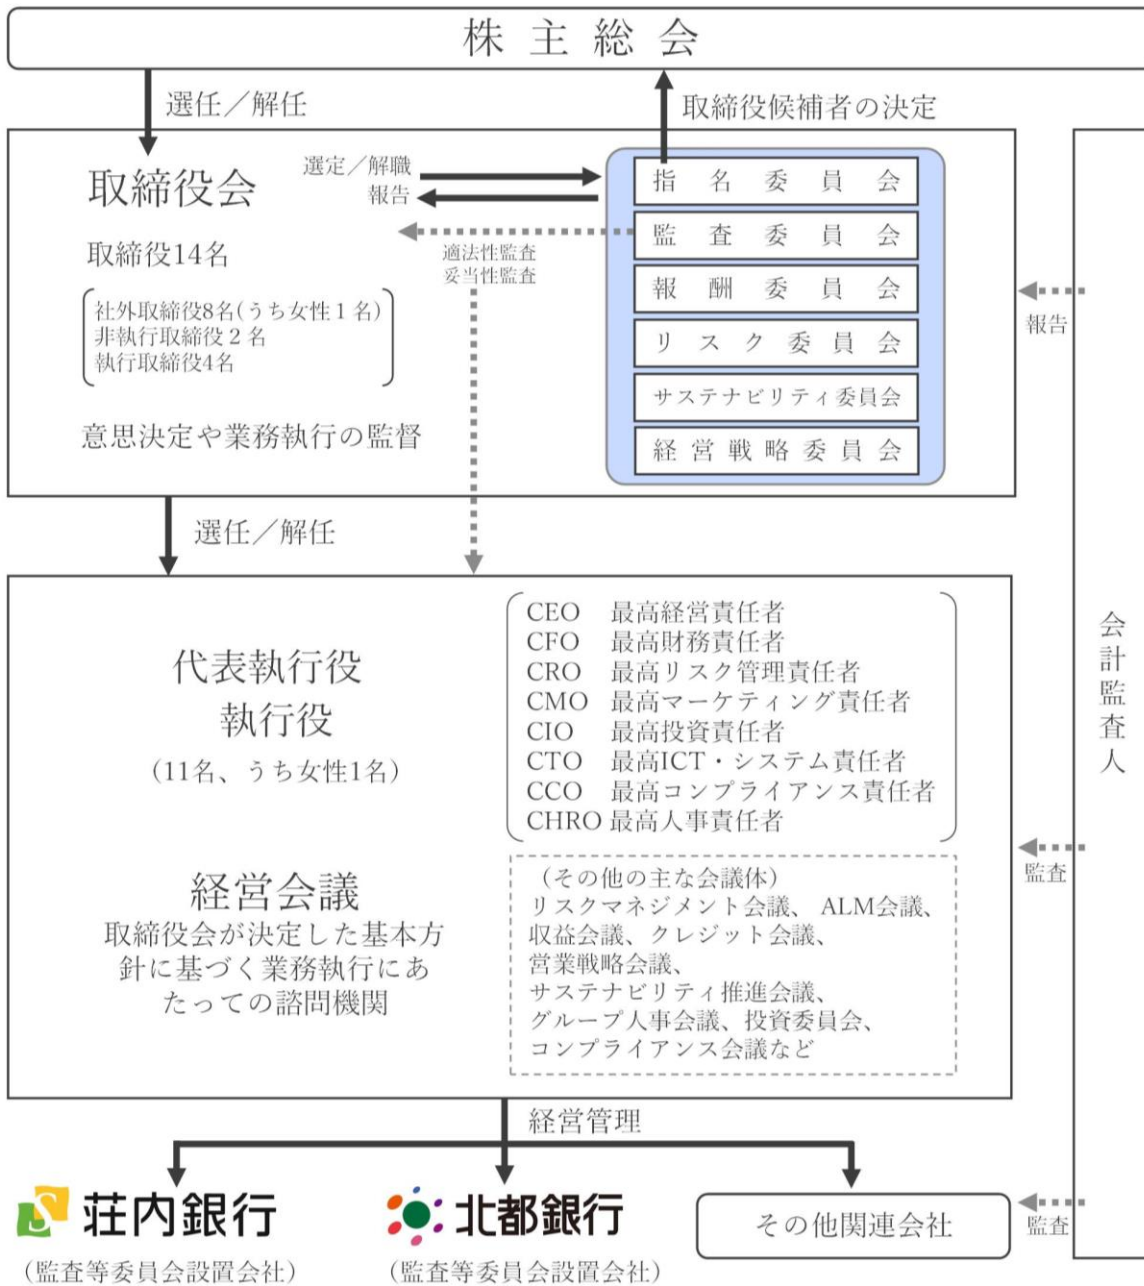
株主総会

選任／解任

取締役候補者の決定

取締役会

取締役14名

社外取締役8名(うち女性１名)
非執行取締役２名
執行取締役4名

意思決定や業務執行の監督

選定／解職

報告

適法性監査
妥当性監査

指名委員会
監査委員会
報酬委員会
リスク委員会
サステナビリティ委員会
経営戦略委員会

報告

会計監査人

選任／解任

代表執行役
執行役
(11名、うち女性1名)

CEO 最高経営責任者
CFO 最高財務責任者
CRO 最高リスク管理責任者
CMO 最高マーケティング責任者
CIO 最高投資責任者
CTO 最高ICT・システム責任者
CCO 最高コンプライアンス責任者
CHRO 最高人事責任者

経営会議
取締役会が決定した基本方針に基づく業務執行にあたっての諮問機関

(その他の主な会議体)
リスクマネジメント会議、ALM会議、収益会議、クレジット会議、営業戦略会議、サステナビリティ推進会議、グループ人事会議、投資委員会、コンプライアンス会議など

監査

経営管理

荘内銀行
(監査等委員会設置会社)

北都銀行
(監査等委員会設置会社)

その他関連会社

監査